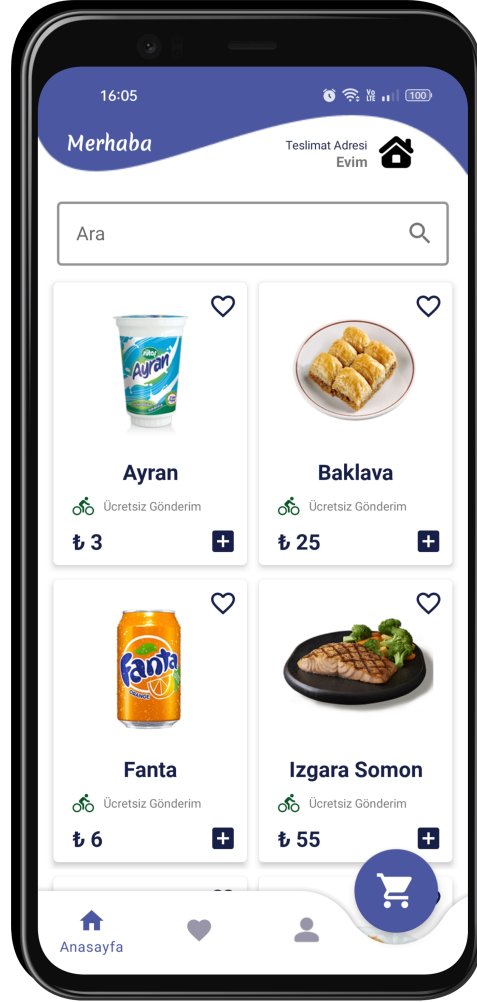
16:05

100

Merhaba

Teslimat Adresi
Evim

Ara

Ayran

Ayran

Ücretsiz Gönderim

₺ 3

Baklava

Ücretsiz Gönderim

₺ 25

Fanta

Fanta

Ücretsiz Gönderim

₺ 6

Izgara Somon

Ücretsiz Gönderim

₺ 55

Anasayfa